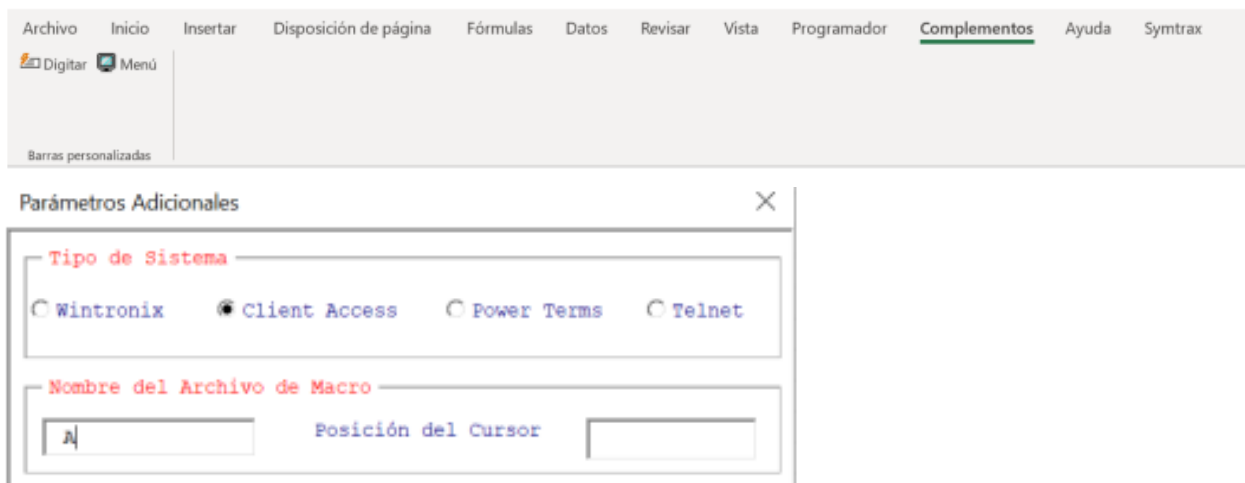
Archivo Inicio Insertar Disposición de página Fórmulas Datos Revisar Vista Programador Complementos Ayuda Symtrax

Digitar Menú

Barras personalizadas

Parámetros Adicionales

Tipo de Sistema

Wintronix Client Access Power Terms Telnet

Nombre del Archivo de Macro

A

Posición del Cursor